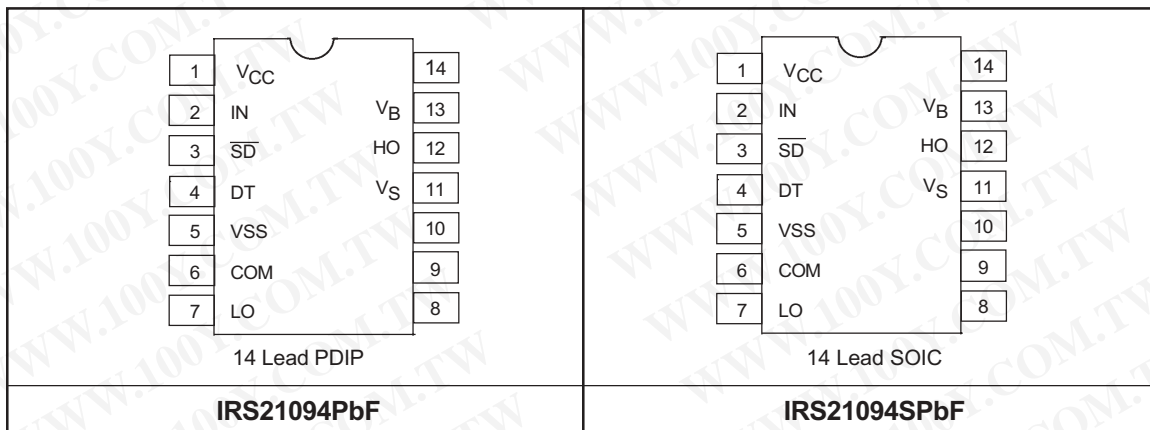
| 1 $V_{CC}$<br>2 IN<br>3 $\overline{SD}$<br>4 DT<br>5 VSS<br>6 COM<br>7 LO<br>14<br>$V_B$ 13<br>HO 12<br>$V_S$ 11<br>10<br>9<br>8<br>14 Lead PDIP | 1 $V_{CC}$<br>2 IN<br>3 $\overline{SD}$<br>4 DT<br>5 VSS<br>6 COM<br>7 LO<br>14<br>$V_B$ 13<br>HO 12<br>$V_S$ 11<br>10<br>9<br>8<br>14 Lead SOIC |
|---|---|
| **IRS21094PbF** | **IRS21094SPbF** |

WWW.100Y.COM.TW